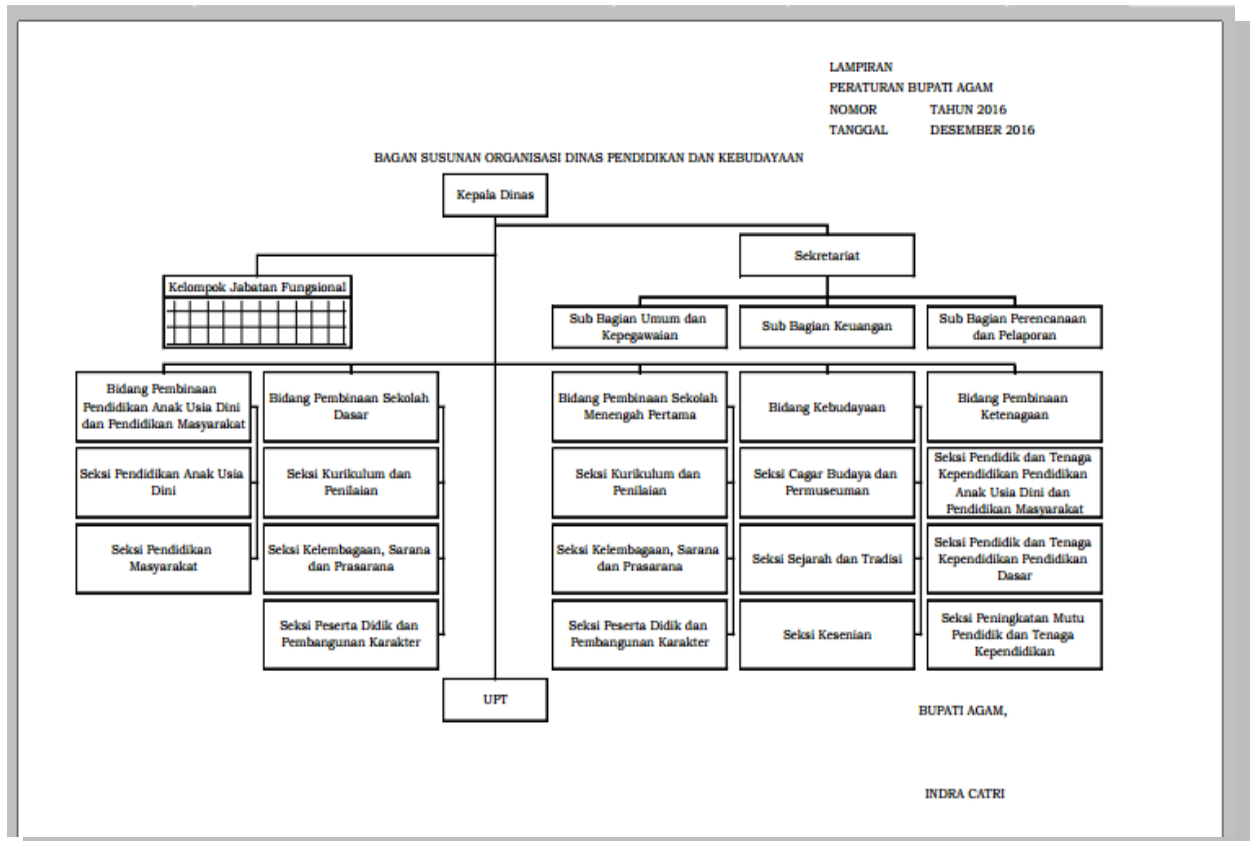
LAMPIRAN
PERATURAN BUPATI AGAM
NOMOR TAHUN 2016
TANGGAL DESEMBER 2016

BAGAN SUSUNAN ORGANISASI DINAS PENDIDIKAN DAN KEBUDAYAAN

Kepala Dinas

Sekretariat

Kelompok Jabatan Fungsional

Sub Bagian Umum dan Kepegawaian

Sub Bagian Keuangan

Sub Bagian Perencanaan dan Pelaporan

Bidang Pembinaan Pendidikan Anak Usia Dini dan Pendidikan Masyarakat

Seksi Pendidikan Anak Usia Dini

Seksi Pendidikan Masyarakat

Bidang Pembinaan Sekolah Dasar

Seksi Kurikulum dan Penilaian

Seksi Kelembagaan, Sarana dan Prasarana

Seksi Peserta Didik dan Pembangunan Karakter

Bidang Pembinaan Sekolah Menengah Pertama

Seksi Kurikulum dan Penilaian

Seksi Kelembagaan, Sarana dan Prasarana

Seksi Peserta Didik dan Pembangunan Karakter

Bidang Kebudayaan

Seksi Cagar Budaya dan Permuseuman

Seksi Sejarah dan Tradisi

Seksi Kesenian

Bidang Pembinaan Ketenagaan

Seksi Pendidik dan Tenaga Kependidikan Pendidikan Anak Usia Dini dan Pendidikan Masyarakat

Seksi Pendidik dan Tenaga Kependidikan Pendidikan Dasar

Seksi Peningkatan Mutu Pendidik dan Tenaga Kependidikan

UPT

BUPATI AGAM,

INDRA CATRI